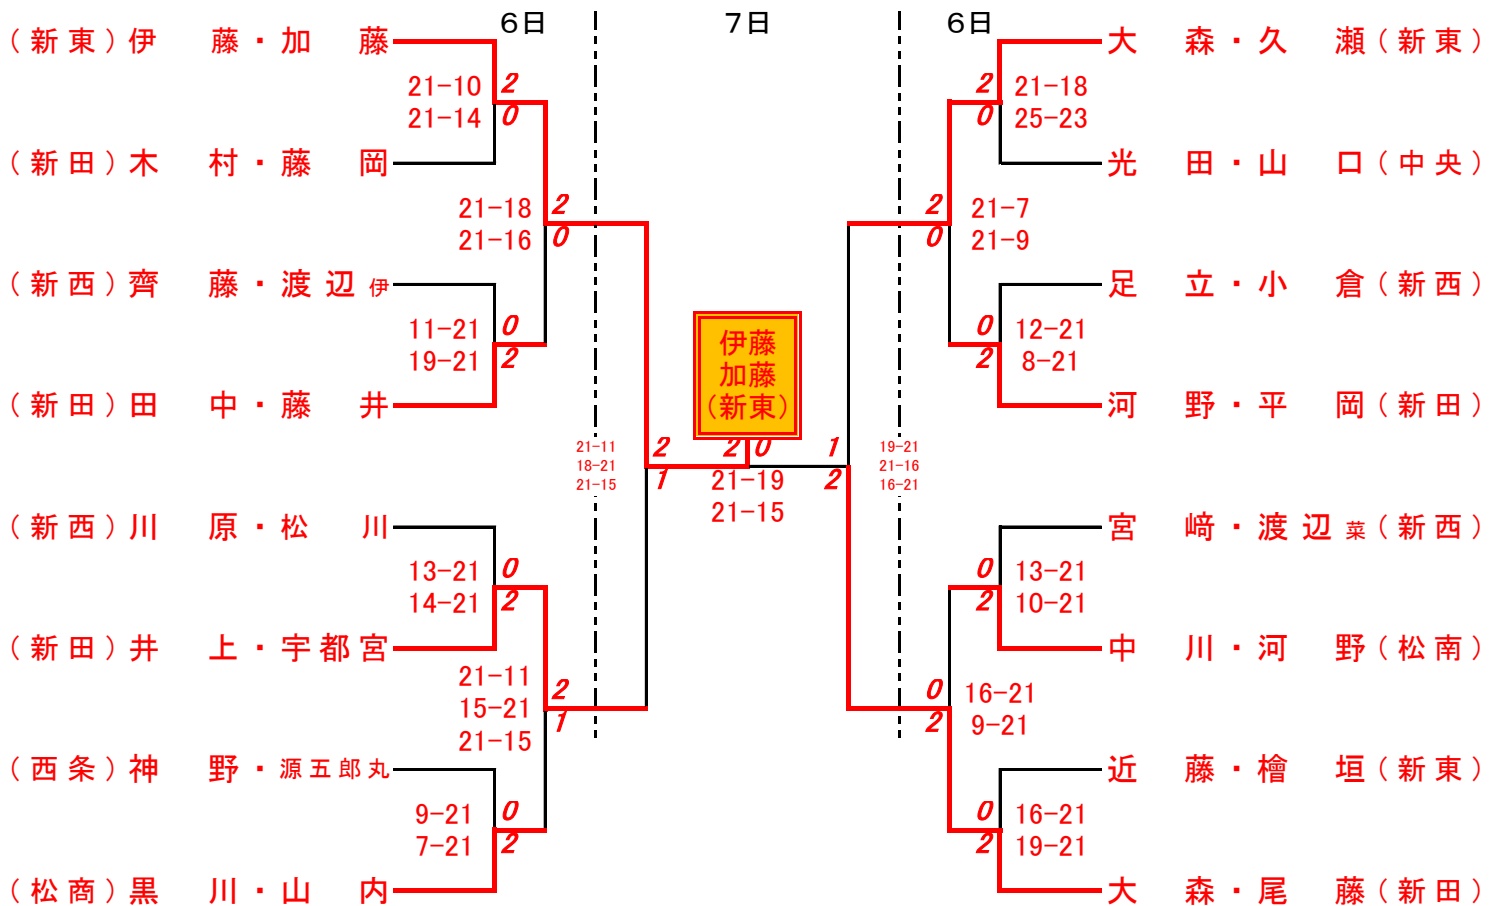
6日　7日　6日

（新東）伊藤・加藤
21-10 2
21-14 0
（新田）木村・藤岡
21-18 2
21-16 0
（新西）齊藤・渡辺伊
11-21 0
19-21 2
（新田）田中・藤井

（新西）川原・松川
13-21 0
14-21 2
（新田）井上・宇都宮
21-11 2
15-21 1
21-15
（西条）神野・源五郎丸
9-21 0
7-21 2
（松商）黒川・山内

21-11
18-21
21-15
2
1

伊藤
加藤
（新東）

2 0
21-19
21-15

1
2
19-21
21-16
16-21

大森・久瀬（新東）
2 21-18
0 25-23
光田・山口（中央）
2 21-7
0 21-9
足立・小倉（新西）
0 12-21
2 8-21
河野・平岡（新田）

宮崎・渡辺菜（新西）
0 13-21
2 10-21
中川・河野（松南）
0 16-21
2 9-21
近藤・檜垣（新東）
0 16-21
2 19-21
大森・尾藤（新田）